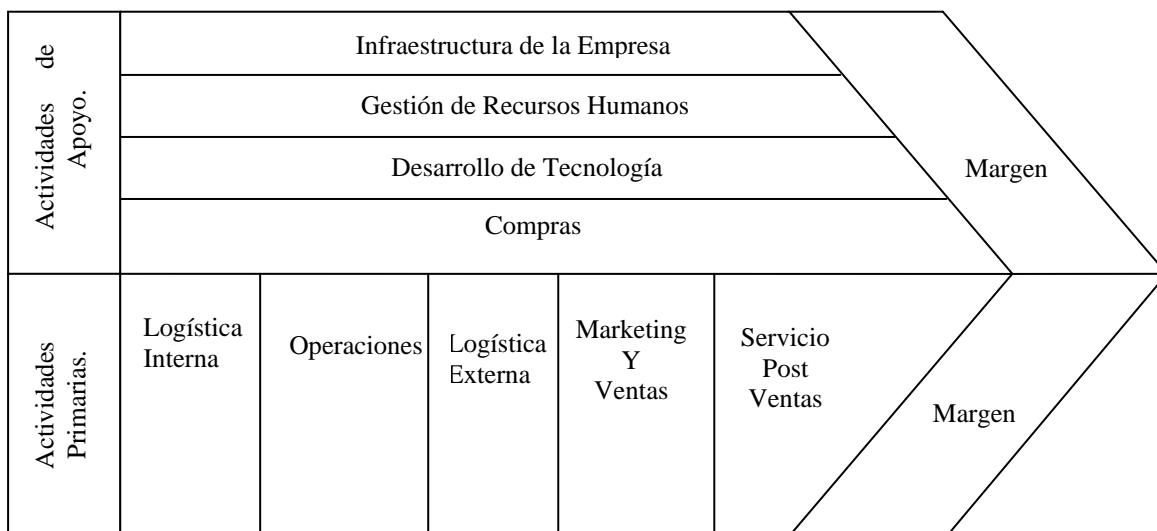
Actividades de Apoyo.

Infraestructura de la Empresa

Gestión de Recursos Humanos

Desarrollo de Tecnología

Compras

Margen

Actividades Primarias.

Logística Interna

Operaciones

Logística Externa

Marketing Y Ventas

Servicio Post Ventas

Margen